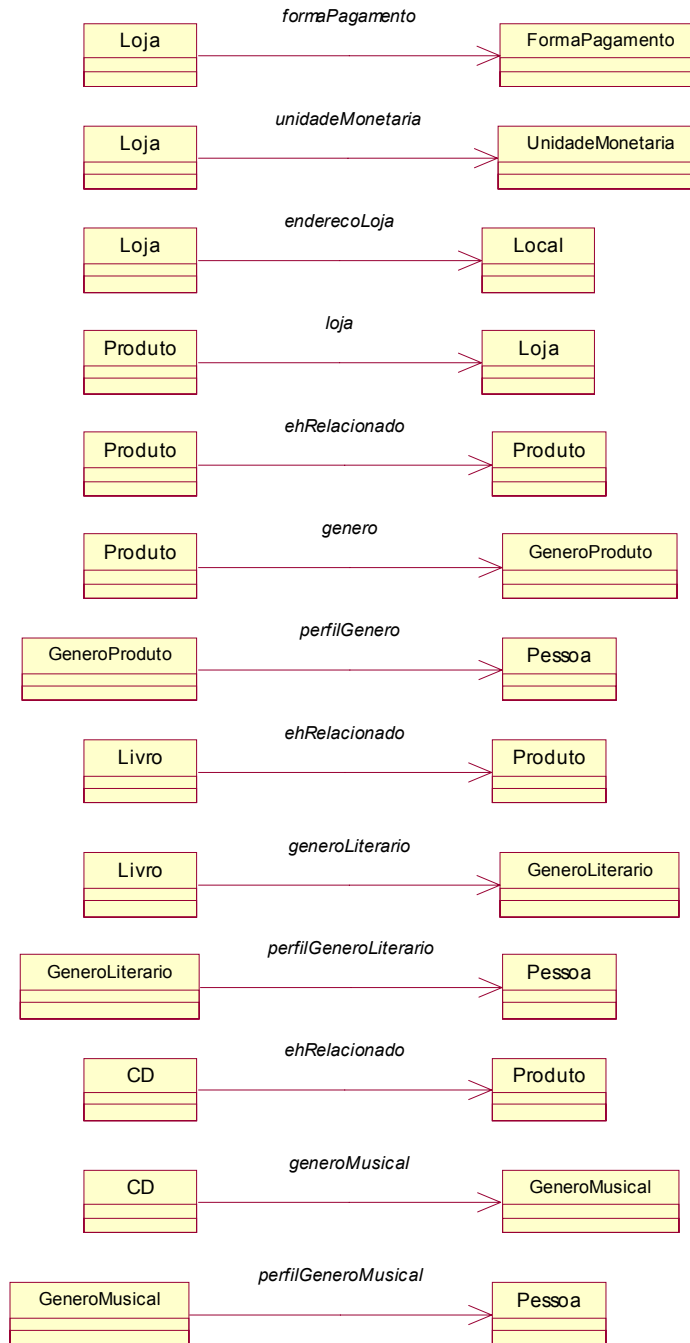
Loja
formaPagamento
FormaPagamento

Loja
unidadeMonetaria
UnidadeMonetaria

Loja
enderecoLoja
Local

Produto
loja
Loja

Produto
ehRelacionado
Produto

Produto
genero
GeneroProduto

GeneroProduto
perfilGenero
Pessoa

Livro
ehRelacionado
Produto

Livro
generoLiterario
GeneroLiterario

GeneroLiterario
perfilGeneroLiterario
Pessoa

CD
ehRelacionado
Produto

CD
generoMusical
GeneroMusical

GeneroMusical
perfilGeneroMusical
Pessoa